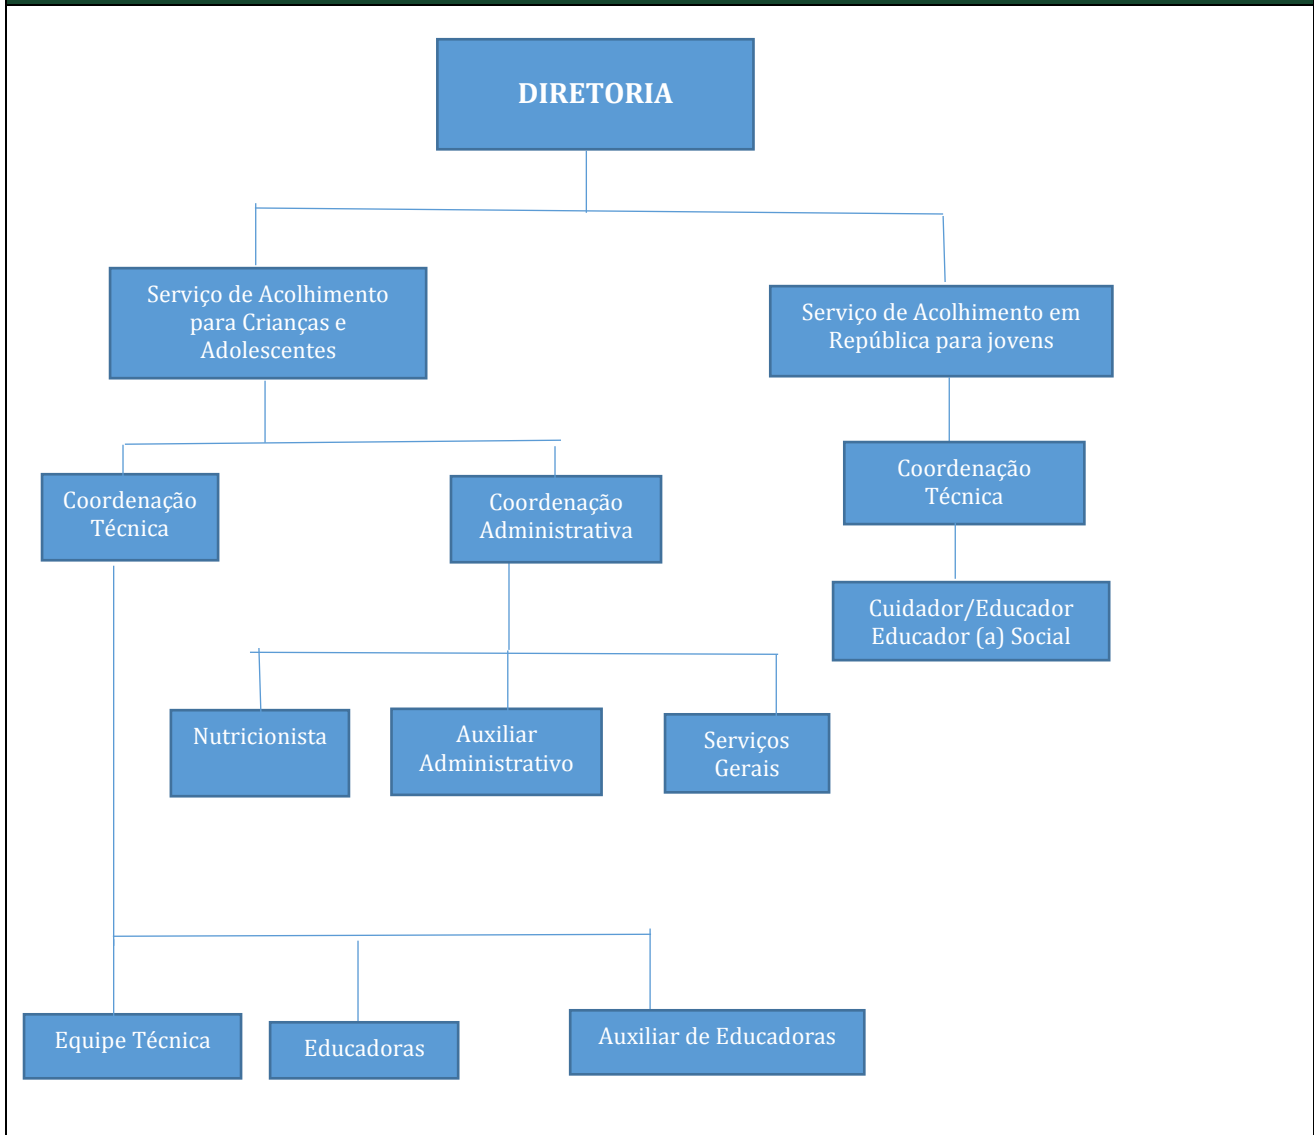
DIRETORIA

Serviço de Acolhimento para Crianças e Adolescentes

Serviço de Acolhimento em República para jovens

Coordenação Técnica

Coordenação Administrativa

Coordenação Técnica

Cuidador/Educador Educador (a) Social

Nutricionista

Auxiliar Administrativo

Serviços Gerais

Equipe Técnica

Educadoras

Auxiliar de Educadoras